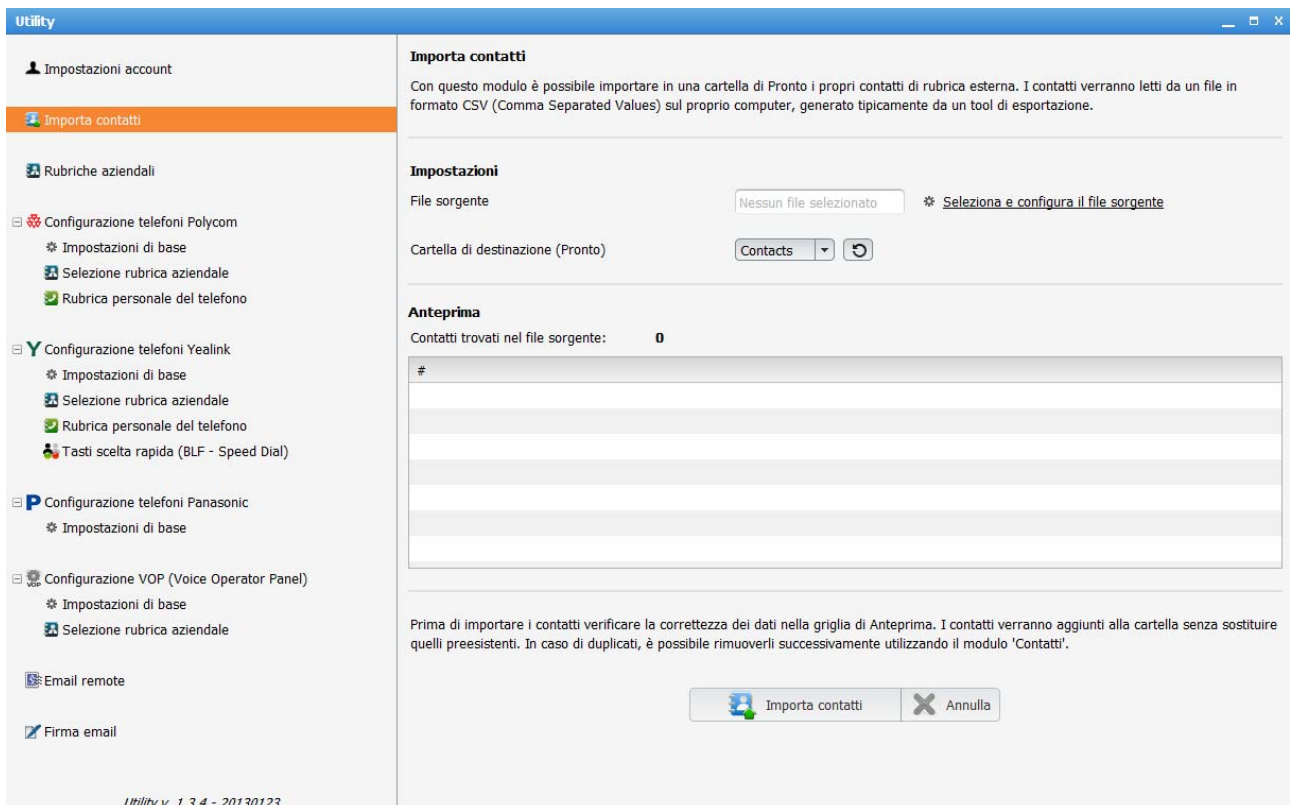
Utility

Impostazioni account

Importa contatti

Rubriche aziendali

Configurazione telefoni Polycom
Impostazioni di base
Selezione rubrica aziendale
Rubrica personale del telefono

Configurazione telefoni Yealink
Impostazioni di base
Selezione rubrica aziendale
Rubrica personale del telefono
Tasti scelta rapida (BLF - Speed Dial)

Configurazione telefoni Panasonic
Impostazioni di base

Configurazione VOP (Voice Operator Panel)
Impostazioni di base
Selezione rubrica aziendale

Email remote

Firma email

Utility v. 1.3.4 - 20130123

Importa contatti

Con questo modulo è possibile importare in una cartella di Pronto i propri contatti di rubrica esterna. I contatti verranno letti da un file in formato CSV (Comma Separated Values) sul proprio computer, generato tipicamente da un tool di esportazione.

Impostazioni

File sorgente Nessun file selezionato Seleziona e configura il file sorgente

Cartella di destinazione (Pronto) Contacts

Anteprima

Contatti trovati nel file sorgente: 0

| # |
|---|
| |

Prima di importare i contatti verificare la correttezza dei dati nella griglia di Anteprima. I contatti verranno aggiunti alla cartella senza sostituire quelli preesistenti. In caso di duplicati, è possibile rimuoverli successivamente utilizzando il modulo 'Contatti'.

Importa contatti Annulla